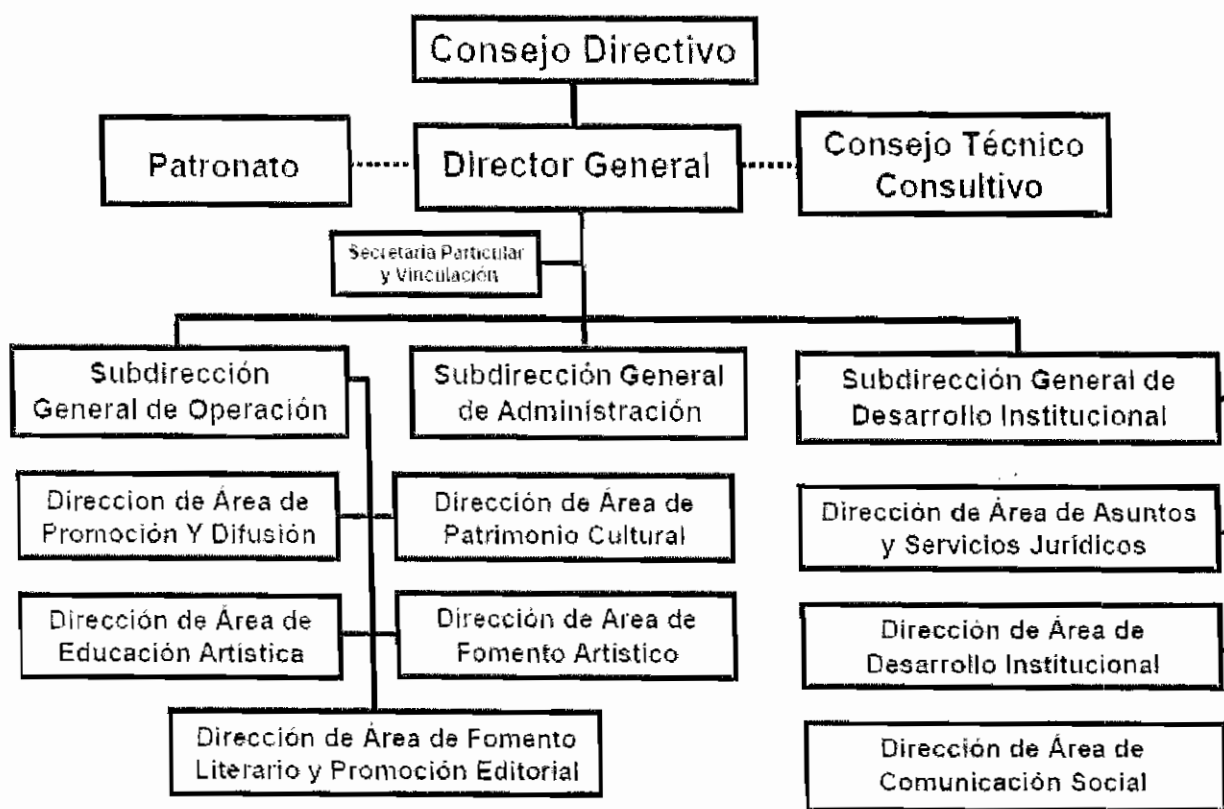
Consejo Directivo

Patronato

Director General

Consejo Técnico Consultivo

Secretaria Particular y Vinculación

Subdirección General de Operación

Subdirección General de Administración

Subdirección General de Desarrollo Institucional

Direccion de Área de Promoción Y Difusión

Dirección de Área de Patrimonio Cultural

Dirección de Área de Asuntos y Servicios Jurídicos

Dirección de Área de Educación Artística

Dirección de Area de Fomento Artístico

Dirección de Área de Desarrollo Institucional

Dirección de Área de Fomento Literario y Promoción Editorial

Dirección de Área de Comunicación Social